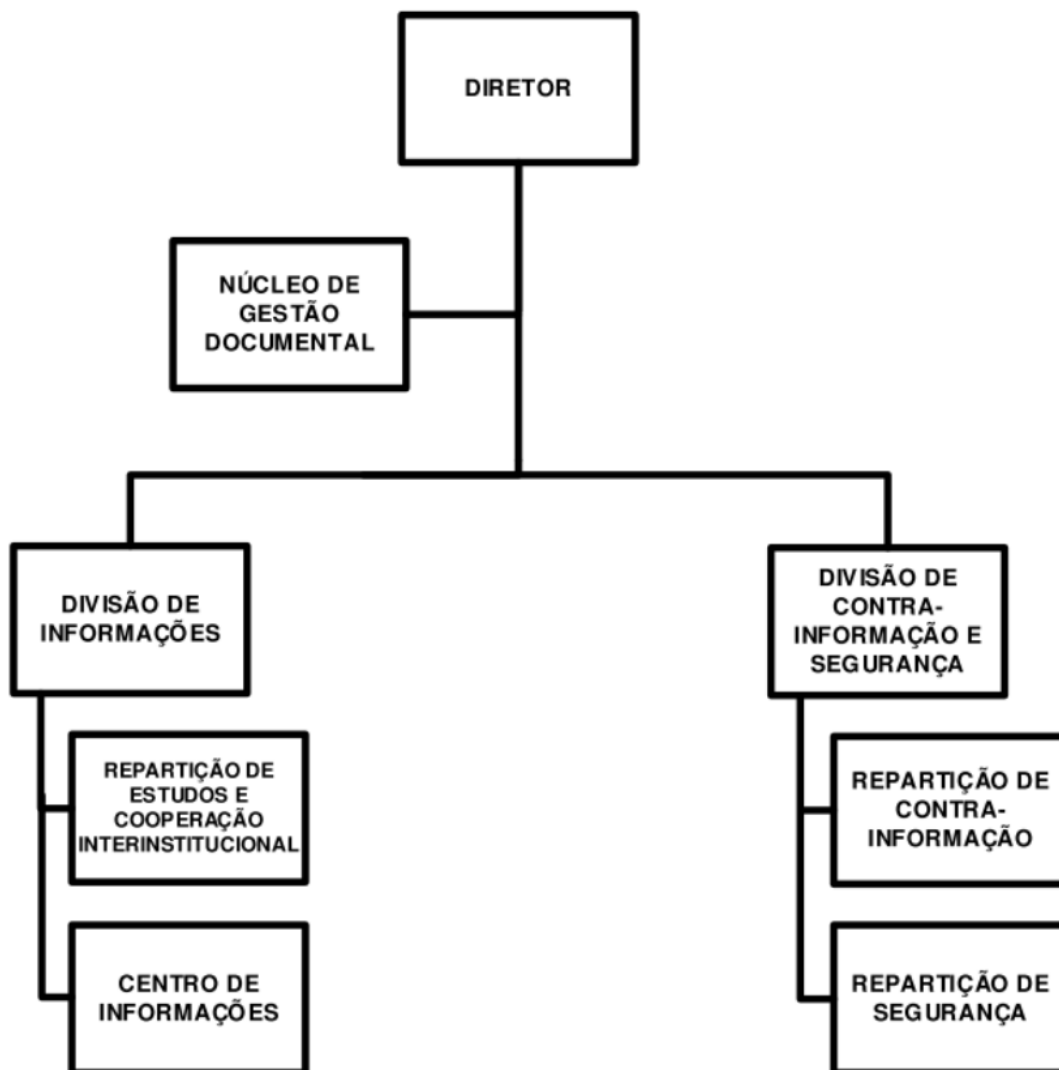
DIRETOR

NÚCLEO DE GESTÃO DOCUMENTAL

DIVISÃO DE INFORMAÇÕES

REPARTIÇÃO DE ESTUDOS E COOPERAÇÃO INTERINSTITUCIONAL

CENTRO DE INFORMAÇÕES

DIVISÃO DE CONTRA-INFORMAÇÃO E SEGURANÇA

REPARTIÇÃO DE CONTRA-INFORMAÇÃO

REPARTIÇÃO DE SEGURANÇA